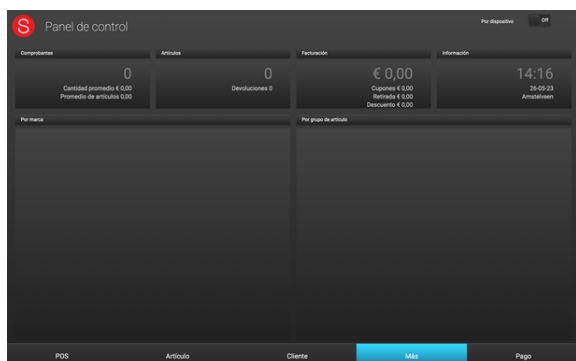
S Panel de control

Por dispositivo Off

Comprobantes
0
Cantidad promedio € 0,00
Promedio de artículos 0,00

Artículos
0
Devoluciones 0

Facturación
€ 0,00
Cupones € 0,00
Retirada € 0,00
Descuento € 0,00

Información
14:16
26-05-23
Amstelveen

Por marca

Por grupo de artículo

POS
Artículo
Cliente
Más
Pago